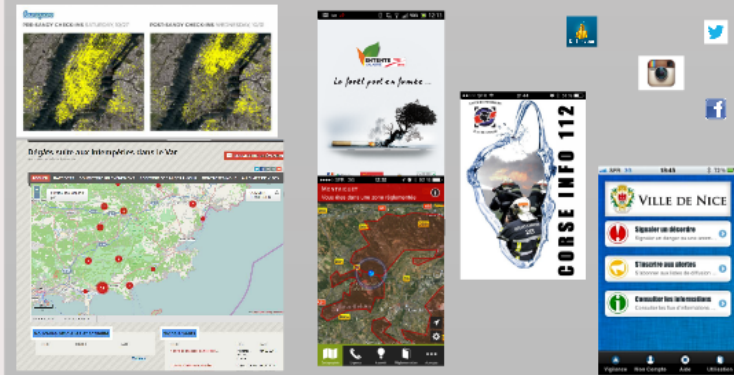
PRE-SANDY CHECKINS SATURDAY 10/27
POST-SANDY CHECKINS WEDNESDAY 10/31

Dégâts suite aux intempéries dans le Var

Entente

La forêt part en fumée...

CORSE INFO 112

VILLE DE NICE

Signaler un désordre

S'inscrire aux alertes

Consulter les informations

Vigilance
Mon Compte
Aide
Utilisation